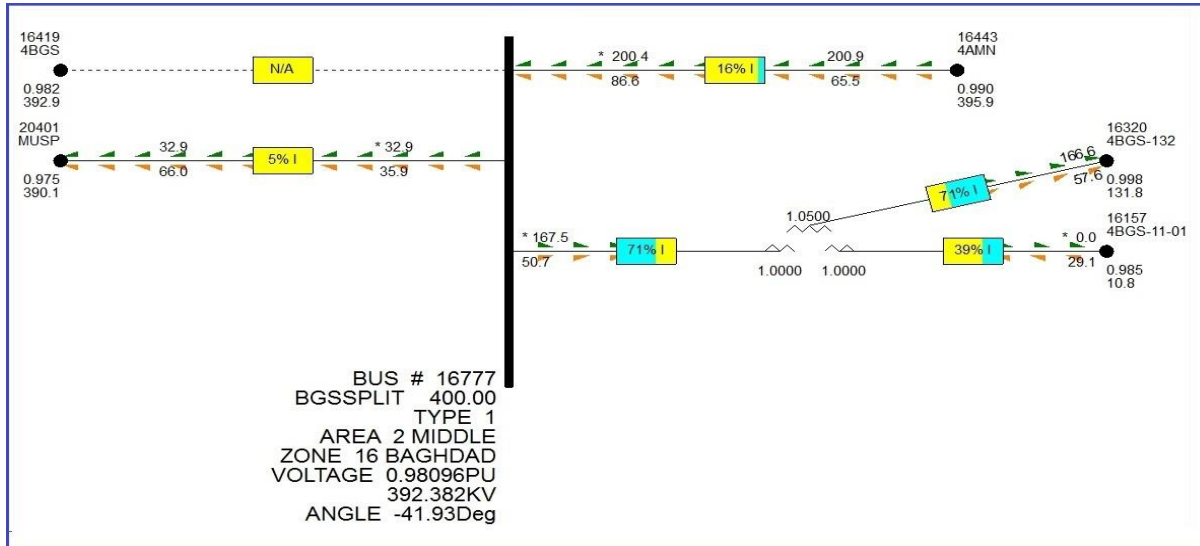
16419
4BGS
0.982
392.9

N/A

* 200.4
86.6
16% I
200.9
65.5

16443
4AMN
0.990
395.9

20401
MUSP
0.975
390.1

32.9
66.0
5% I
* 32.9
35.9

16320
4BGS-132
166.6
57.6
0.998
131.8

71% I

1.0500

* 167.5
50.7
71% I
1.0000
1.0000
39% I
* 0.0
29.1

16157
4BGS-11-01
0.985
10.8

BUS # 16777
BGSSPLIT 400.00
TYPE 1
AREA 2 MIDDLE
ZONE 16 BAGHDAD
VOLTAGE 0.98096PU
392.382KV
ANGLE -41.93Deg